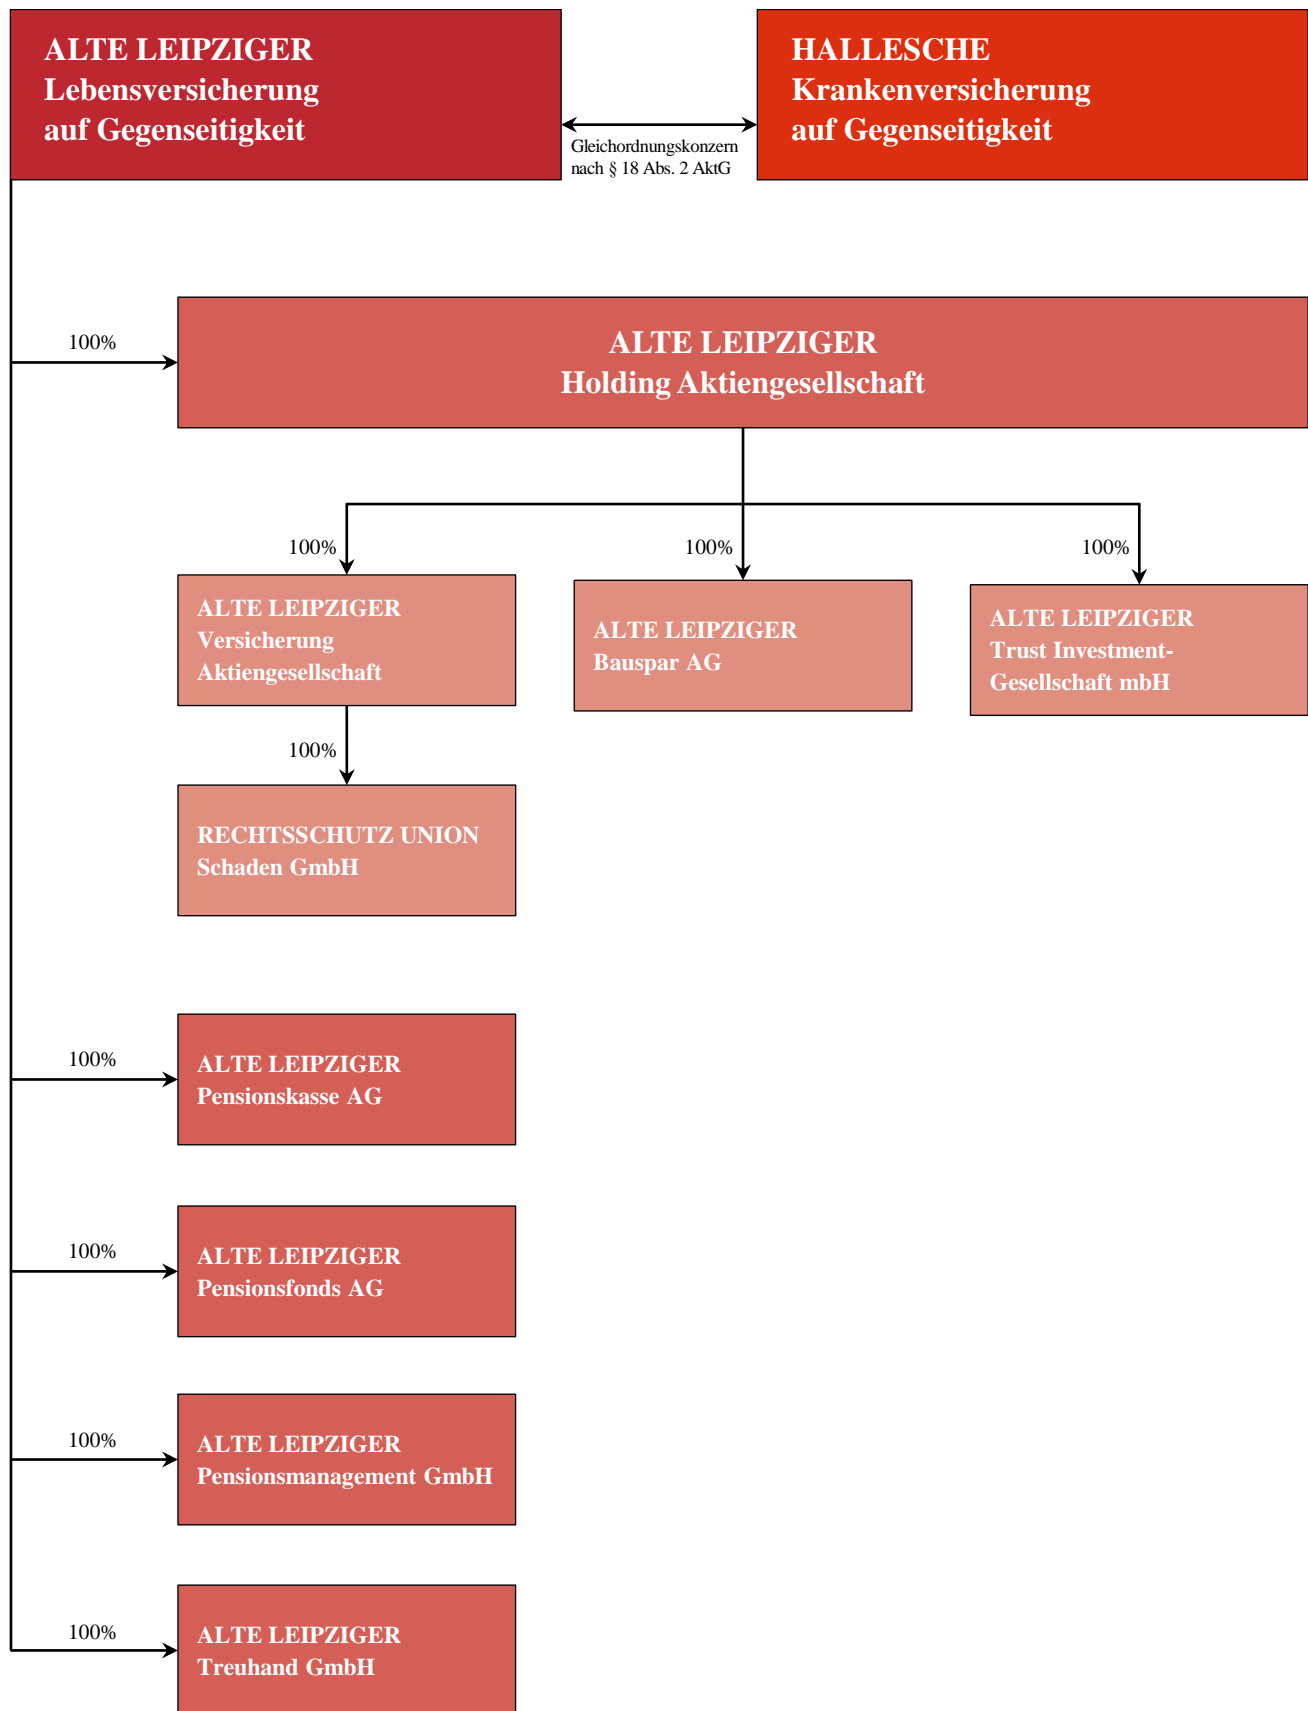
ALTE LEIPZIGER
Lebensversicherung
auf Gegenseitigkeit

Gleichordnungskonzern
nach § 18 Abs. 2 AktG

HALLESCHE
Krankenversicherung
auf Gegenseitigkeit

100%

ALTE LEIPZIGER
Holding Aktiengesellschaft

100%

ALTE LEIPZIGER
Versicherung
Aktiengesellschaft

100%

ALTE LEIPZIGER
Bauspar AG

100%

ALTE LEIPZIGER
Trust Investment-Gesellschaft mbH

100%

RECHTSSCHUTZ UNION
Schaden GmbH

100%

ALTE LEIPZIGER
Pensionskasse AG

100%

ALTE LEIPZIGER
Pensionsfonds AG

100%

ALTE LEIPZIGER
Pensionsmanagement GmbH

100%

ALTE LEIPZIGER
Treuhand GmbH